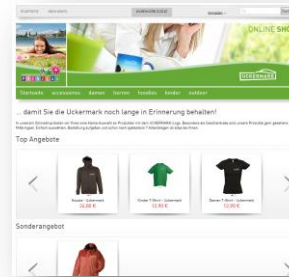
ONLINE SHO

UCKERMARK

Startseite accessoires damen herren hoodies kinder outdoor

... damit Sie die Uckermark noch lange in Erinnerung behalten!

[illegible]

Top Angebote

Hoodie - Uckermark
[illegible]

Shirt - Uckermark
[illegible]

Damen T-Shirt - Uckermark
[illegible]

Sonderangebot